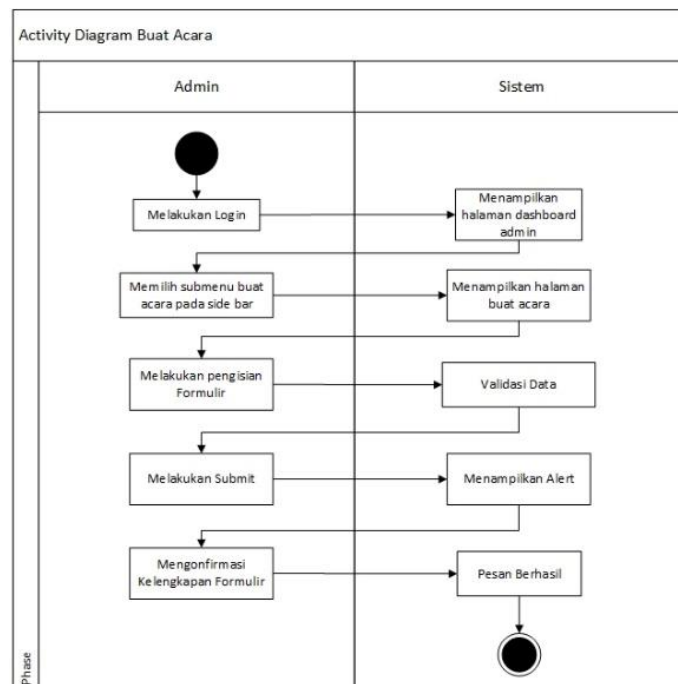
Activity Diagram Buat Acara

Admin

Sistem

Melakukan Login

Menampilkan halaman dashboard admin

Memilih submenu buat acara pada side bar

Menampilkan halaman buat acara

Melakukan pengisian Formulir

Validasi Data

Melakukan Submit

Menampilkan Alert

Mengonfirmasi Kelengkapan Formulir

Pesan Berhasil

Phase